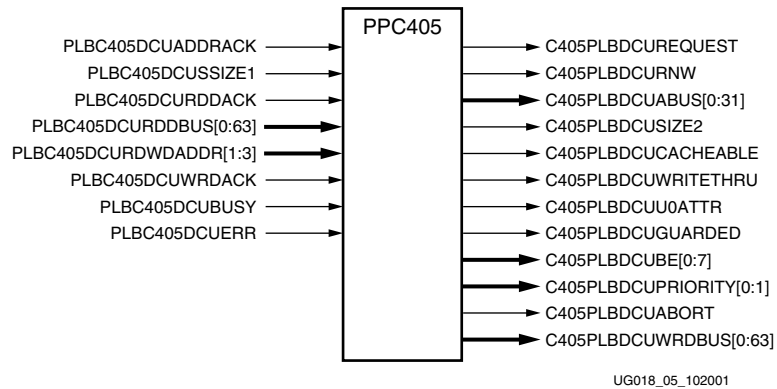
PPC405

PLBC405DCUADDRACK
PLBC405DCUSSIZE1
PLBC405DCURDDACK
PLBC405DCURDDBUS[0:63]
PLBC405DCURDWDADDR[1:3]
PLBC405DCUWRDACK
PLBC405DCUBUSY
PLBC405DCUERR

C405PLBDCUREQUEST
C405PLBDCURNW
C405PLBDCUABUS[0:31]
C405PLBDCUSIZE2
C405PLBDCUCACHEABLE
C405PLBDCUWRITETHRU
C405PLBDCUU0ATTR
C405PLBDCUGUARDED
C405PLBDCUBE[0:7]
C405PLBDCUPRIORITY[0:1]
C405PLBDCUABORT
C405PLBDCUWRDBUS[0:63]

UG018_05_102001